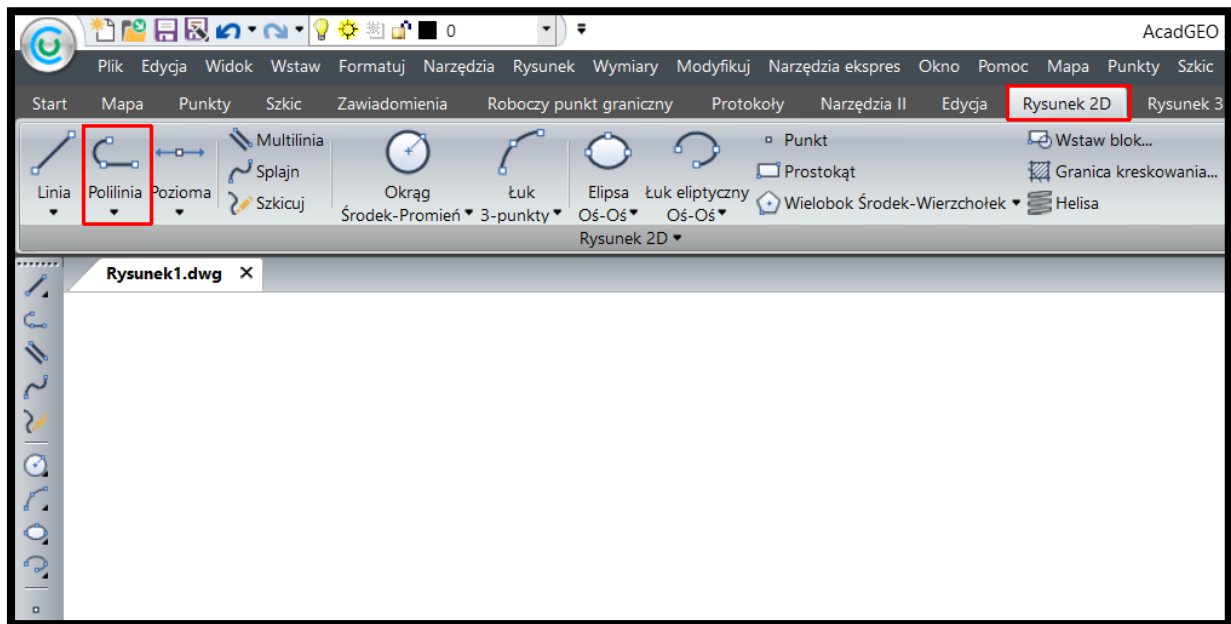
0

AcadGEO

Plik Edycja Widok Wstaw Formatuj Narzędzia Rysunek Wymiary Modyfikuj Narzędzia ekspres Okno Pomoc Mapa Punkty Szkic

Start Mapa Punkty Szkic Zawiadomienia Roboczy punkt graniczny Protokoły Narzędzia II Edycja Rysunek 2D Rysunek 3

Linia
Polilinia
Pozioma
Multilinia
Splajn
Szkicuj
Okrąg Środek-Promień
Łuk 3-punkty
Elipsa Oś-Oś
Łuk eliptyczny Oś-Oś
Punkt
Prostokąt
Wielobok Środek-Wierzchołek
Wstaw blok...
Granica kreskowania...
Helisa

Rysunek 2D

Rysunek1.dwg ✕